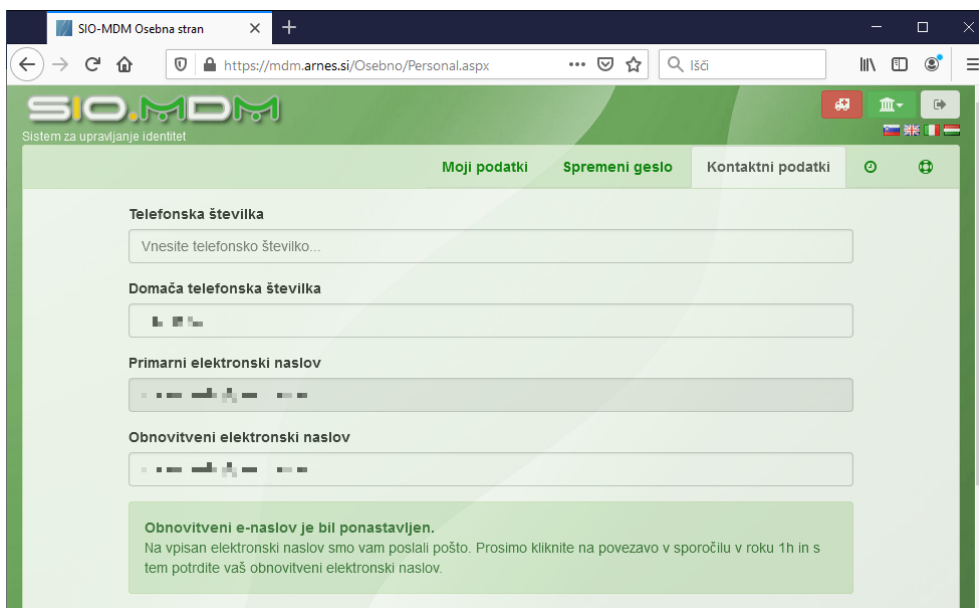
SIO-MDM Osebna stran

https://mdm.arnes.si/Osebno/Personal.aspx

Išči

SIO.MDM
Sistem za upravljanje identitet

Moji podatki
Spremeni geslo
Kontaktni podatki

Telefonska številka

Vnesite telefonsko številko...

Domača telefonska številka

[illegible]

Primarni elektronski naslov

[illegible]

Obnovitveni elektronski naslov

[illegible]

Obnovitveni e-naslov je bil ponastavljen.
Na vpisan elektronski naslov smo vam poslali pošto. Prosimo kliknite na povezavo v sporočilu v roku 1h in s tem potrdite vaš obnovitveni elektronski naslov.